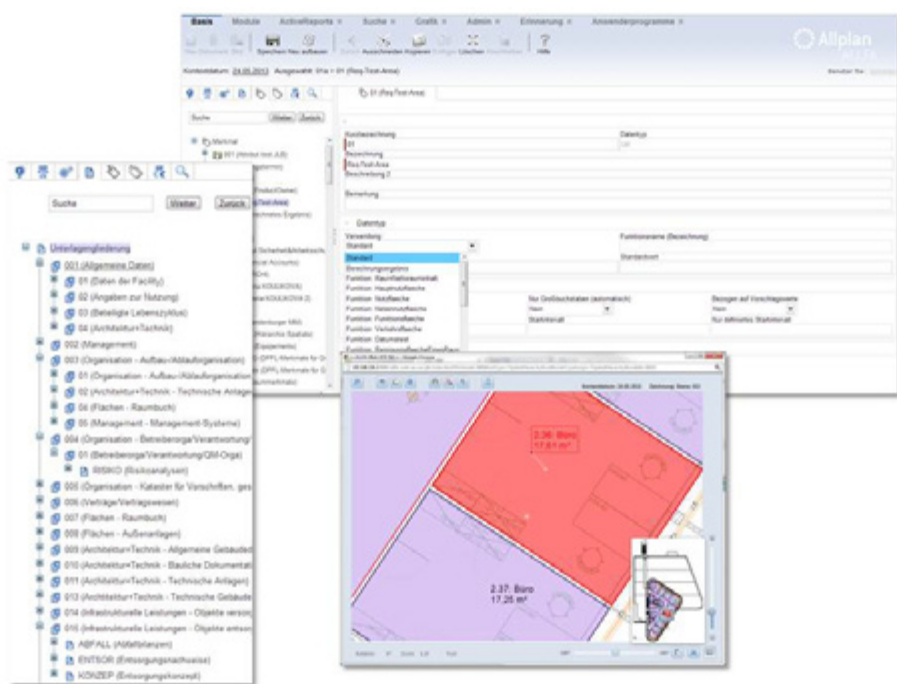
Basis Module ActiveReports Suche Grafik Admin Erinnerung Anwenderprogramme

Allplan

Speichern Neu aufbauen Ausschneiden Kopieren Löschen Hilfe

Kontextdatum: 24.05.2013 Ausgewählt: 01a > 01 (Req.Test-Area)

Suche Weiter Zurück

Merkmal

01 (Req.Test-Area)

Kurzbezeichnung
01
Datentyp
Bezeichnung
Req.Test-Area
Beschreibung 2
Bemerkung

Datentyp
Verwendung
Standard
Funktionsname (Bezeichnung)
Standardwert
Standard
Berechnungsergebnis
Funktion: Raumflächenart
Funktion: Hauptnutzfläche
Funktion: Nutzfläche
Funktion: Nebennutzfläche
Funktion: Funktionsfläche
Funktion: Verkehrsfläche
Funktion: Datumstext

Nur Großbuchstaben (automatisch)
Nein
Startintervall
Bezogen auf Vorschlagswerte
Nein
Nur definiertes Startintervall

Suche Weiter Zurück

Unterlagengliederung
001 (Allgemeine Daten)
01 (Daten der Facility)
02 (Angaben zur Nutzung)
03 (Beteiligte Lebenszyklus)
04 (Architektur/Technik)
002 (Management)
003 (Organisation - Aufbau-/Ablauforganisation)
01 (Organisation - Aufbau-/Ablauforganisation)
02 (Architektur+Technik - Technische Anlage
04 (Flächen - Raumbuch)
05 (Management - Management-Systeme)
004 (Organisation - Betreiberorga/Verantwortung/
01 (Betreiberorga/Verantwortung/QM-Orga)
RISIKO (Risikoanalysen)
005 (Organisation - Kataster für Vorschriften, ges
006 (Verträge/Vertragswesen)
007 (Flächen - Raumbuch)
008 (Flächen - Außenanlagen)
009 (Architektur+Technik - Allgemeine Gebäudet
010 (Architektur+Technik - Bauliche Dokumentati
011 (Architektur+Technik - Technische Anlagen)
013 (Architektur+Technik - Technische Gebäude
014 (Infrastrukturelle Leistungen - Objekte versor
015 (Infrastrukturelle Leistungen - Objekte entsor
ABFALL (Abfallbilanzen)
ENTSOR (Entsorgungsnachweise)
KONZEP (Entsorgungskonzept)

2.36 Büro
17.61 m²

2.37 Büro
17.25 m²